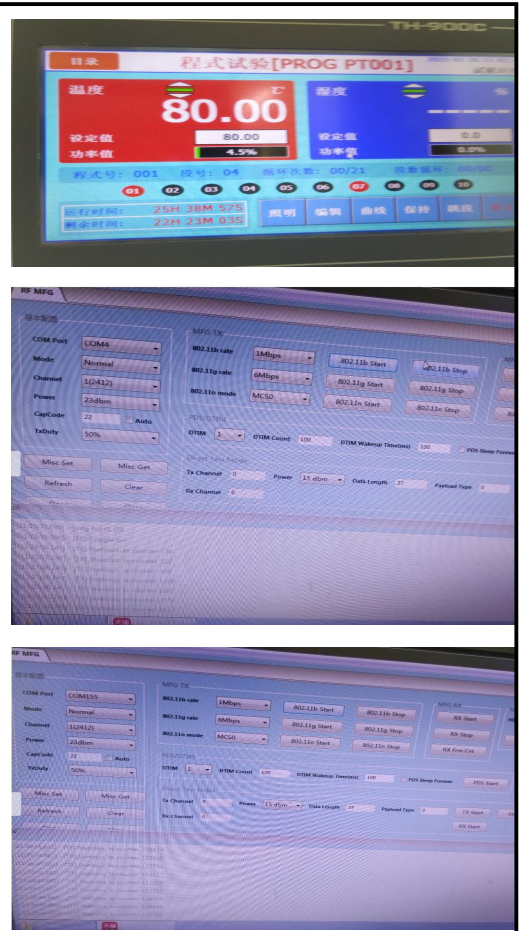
TH-900C

目录

程式试验[PROG PT001]

温度

80.00

℃

湿度

%

设定值

80.00

功率值

4.5%

设定值

0.0

功率值

0.0%

程式号: 001 段号: 04 循环次数: 00/21

01 02 03 04 05 06 07 08 09 10

运行时间: 25H 38M 57S

剩余时间: 22H 23M 03S

照明 编辑 曲线 保持 跳段

RF MFG

基本配置

COM Port COM4

Mode Normal

Channel 1(2412)

Power 23dbm

CapCode 22 Auto

TxDuty 50%

Misc Set Misc Get

Refresh Clear

MFG TX

802.11b rate 1Mbps 802.11b Start 802.11b Stop

802.11g rate 6Mbps 802.11g Start 802.11g Stop

802.11n mode MCS0 802.11n Start 802.11n Stop

DTIM 1 DTIM Count 100 DTIM Wakeup Time(ms) 100 PDS Sleep Forever

Tx Channel 0 Power 15 dbm Data Length 37 Payload Type 0

Rx Channel 0

RF MFG

基本配置

COM Port COM155

Mode Normal

Channel 1(2412)

Power 23dbm

CapCode 21 Auto

TxDuty 50%

Misc Set Misc Get

Refresh Clear

MFG TX

802.11b rate 1Mbps 802.11b Start 802.11b Stop

802.11g rate 6Mbps 802.11g Start 802.11g Stop

802.11n mode MCS0 802.11n Start 802.11n Stop

MFG RX

RX Start

RX Stop

RX Frm Cnt

PDS/DTIM

DTIM 1 DTIM Count 100 DTIM Wakeup Time(ms) 100 PDS Sleep Forever PDS Start

Tx Channel 0 Power 15 dbm Data Length 37 Payload Type 0 TX Start

Rx Channel 0 RX Start